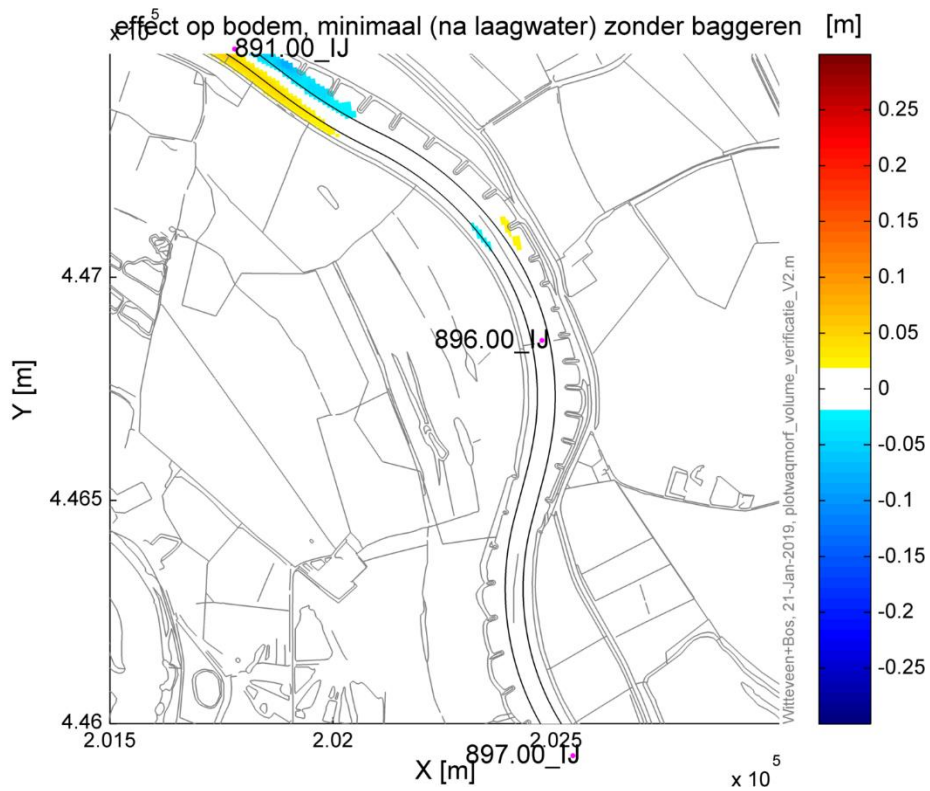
effect op bodem, minimaal (na laagwater) zonder baggeren

$x 10^5$

891.00_IJ

896.00_IJ

897.00_IJ

4.47

4.465

4.46

Y [m]

2.015

2.02

2.025

X [m]

$x 10^5$

[m]

0.25

0.2

0.15

0.1

0.05

0

-0.05

-0.1

-0.15

-0.2

-0.25

Witteveen+Bos, 21-Jan-2019, plotwaqmorf_volume_verificatie_V2.m